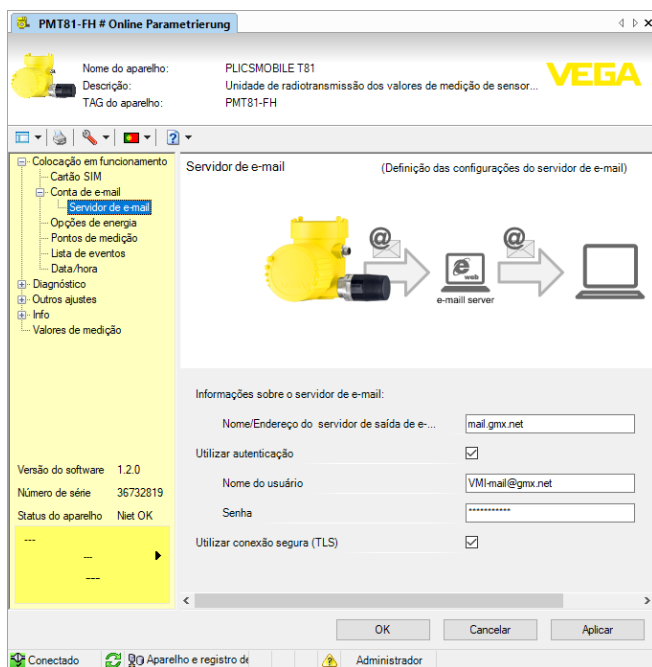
PMT81-FH # Online Parametrierung

Nome do aparelho: PLICSMOBILE T81
Descrição: Unidade de radiotransmissão dos valores de medição de sensor...
TAG do aparelho: PMT81-FH

VEGA

Colocação em funcionamento
Cartão SIM
Conta de e-mail
Servidor de e-mail
Opções de energia
Pontos de medição
Lista de eventos
Data/hora
Diagnóstico
Outros ajustes
Info
Valores de medição

Versão do software 1.2.0
Número de série 36732819
Status do aparelho Niet OK

---
---
---

Servidor de e-mail (Definição das configurações do servidor de e-mail)

web
e-maill server

Informações sobre o servidor de e-mail:
Nome/Endereço do servidor de saída de e-... mail.gmx.net
Utilizar autenticação
Nome do usuário VMI-mail@gmx.net
Senha ***********
Utilizar conexão segura (TLS)

OK Cancelar Aplicar

Conectado Aparelho e registro de Administrador